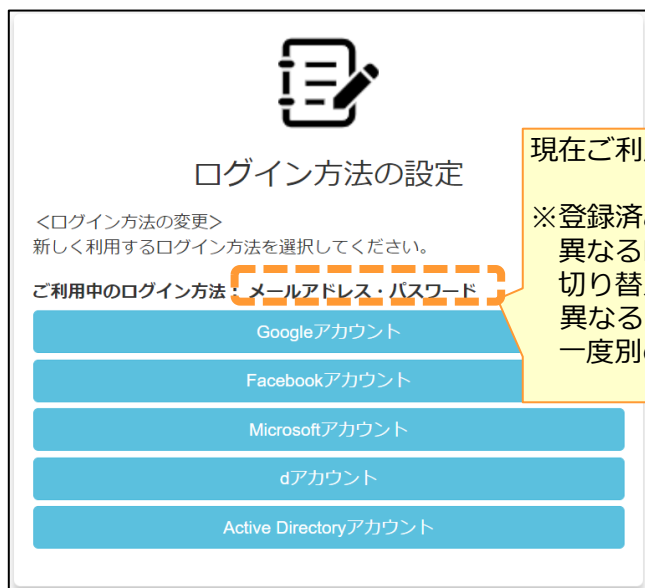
ログイン方法の設定

<ログイン方法の変更>
新しく利用するログイン方法を選択してください。

ご利用中のログイン方法：メールアドレス・パスワード

Googleアカウント

Facebookアカウント

Microsoftアカウント

dアカウント

Active Directoryアカウント

現在ご利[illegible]

※登録済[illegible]
異なる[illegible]
切り替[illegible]
異なる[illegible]
一度別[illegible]